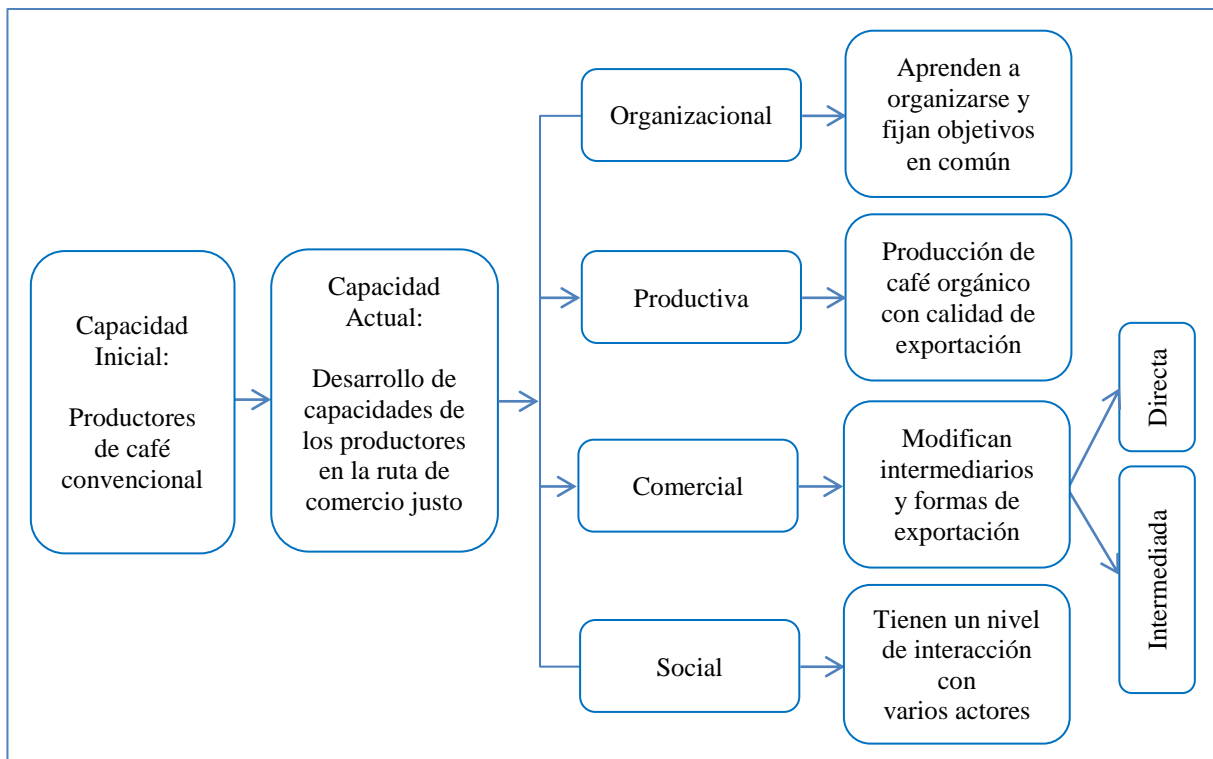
Capacidad Inicial:

Productores de café convencional

Capacidad Actual:

Desarrollo de capacidades de los productores en la ruta de comercio justo

Organizacional

Aprenden a organizarse y fijan objetivos en común

Productiva

Producción de café orgánico con calidad de exportación

Comercial

Modifican intermediarios y formas de exportación

Directa

Intermediada

Social

Tienen un nivel de interacción con varios actores